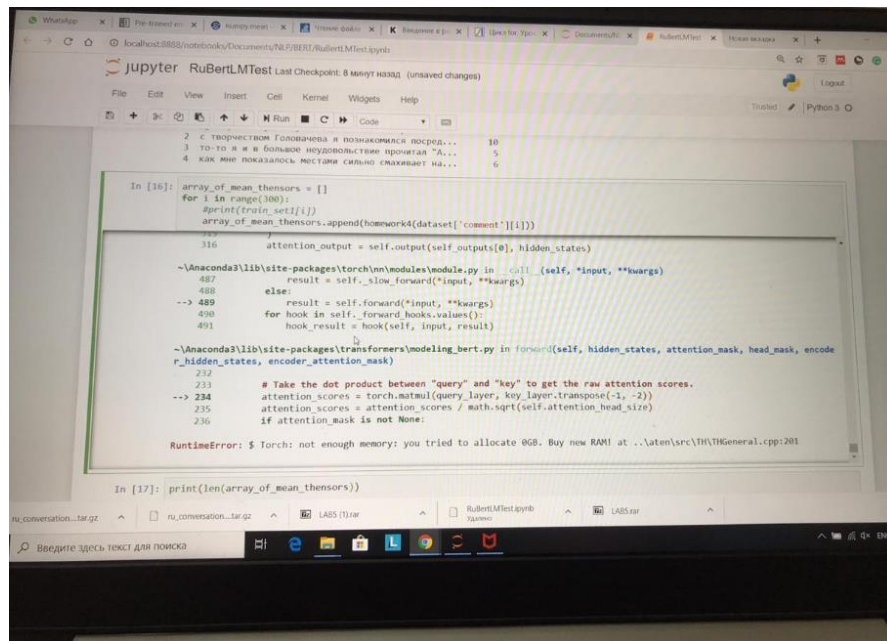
WhatsApp | Pre-trained em | numpy.mean | Чтение файла | Введение в р | Шисты | Documentation | RuBertLMTest | Новая вкладка

localhost:8888/notebooks/Documents/NLP/BERT/RuBertLMTest.ipynb

jupyter RuBertLMTest Last Checkpoint: 8 минут назад (unsaved changes)

Logout

File Edit View Insert Cell Kernel Widgets Help

Trusted Python 3

Run Code

2 с творчеством Головачева я познакомился посред... 10
3 то-то я и в большое неудовольствие прочитал "А... 5
4 как мне показалось местами сильно смахивает на... 6

In [16]: array_of_mean_thensors = []
for i in range(300):
    #print(train_set[i])
    array_of_mean_thensors.append(homework4(dataset['comment'][i]))

316         attention_output = self.output(self_outputs[0], hidden_states)

~\Anaconda3\lib\site-packages\torch\nn\modules\module.py in __call__(self, *input, **kwargs)
487             result = self._slow_forward(*input, **kwargs)
488         else:
--> 489             result = self.forward(*input, **kwargs)
490         for hook in self._forward_hooks.values():
491             hook_result = hook(self, input, result)

~\Anaconda3\lib\site-packages\transformers\modeling_bert.py in forward(self, hidden_states, attention_mask, head_mask, encoder_hidden_states, encoder_attention_mask)
232
233         # Take the dot product between "query" and "key" to get the raw attention scores.
--> 234         attention_scores = torch.matmul(query_layer, key_layer.transpose(-1, -2))
235         attention_scores = attention_scores / math.sqrt(self.attention_head_size)
236         if attention_mask is not None:

RuntimeError: $ Torch: not enough memory: you tried to allocate 0GB. Buy new RAM! at ..\aten\src\TH\THGeneral.cpp:201

In [17]: print(len(array_of_mean_thensors))

ru_conversation....tar.gz | ru_conversation....tar.gz | LAB5 (1).rar | RuBertLMTest.ipynb Удалено | LAB5.rar

Введите здесь текст для поиска